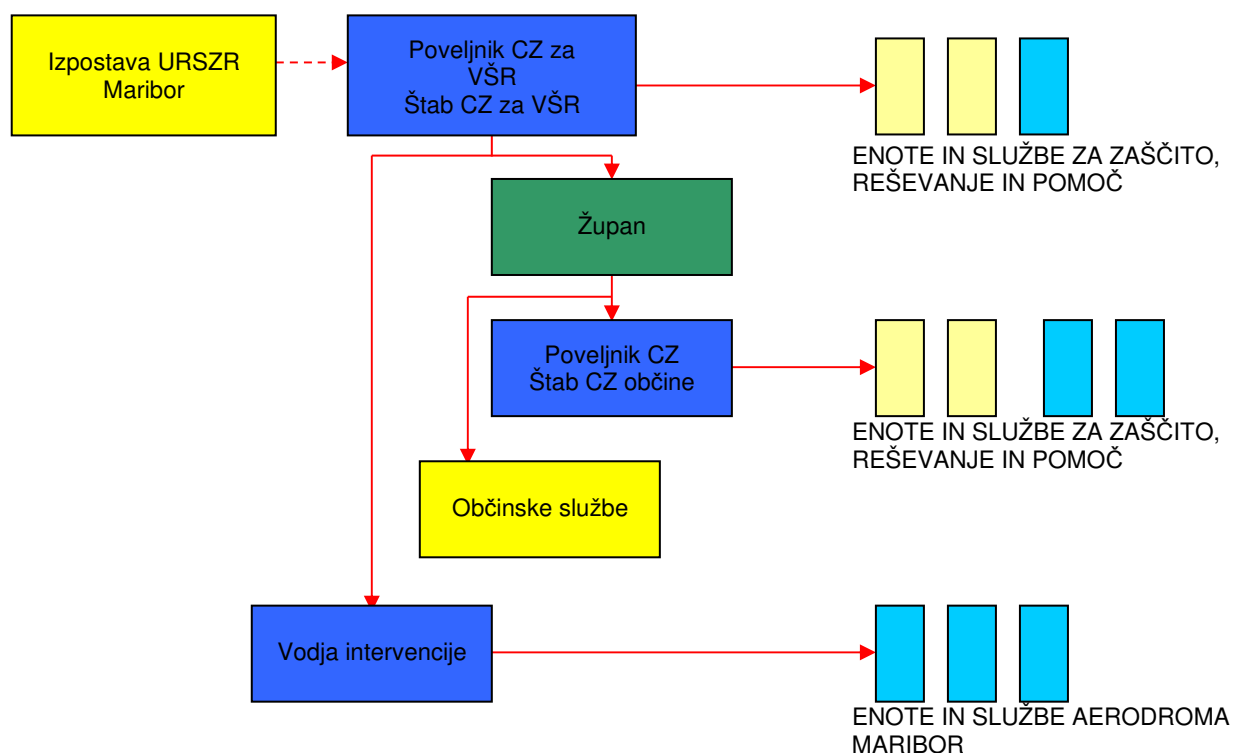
Izpostava URSZR Maribor

Poveljnik CZ za VŠR
Štab CZ za VŠR

ENOTE IN SLUŽBE ZA ZAŠČITO, REŠEVANJE IN POMOČ

Župan

Poveljnik CZ
Štab CZ občine

ENOTE IN SLUŽBE ZA ZAŠČITO, REŠEVANJE IN POMOČ

Občinske službe

Vodja intervencije

ENOTE IN SLUŽBE AERODROMA MARIBOR